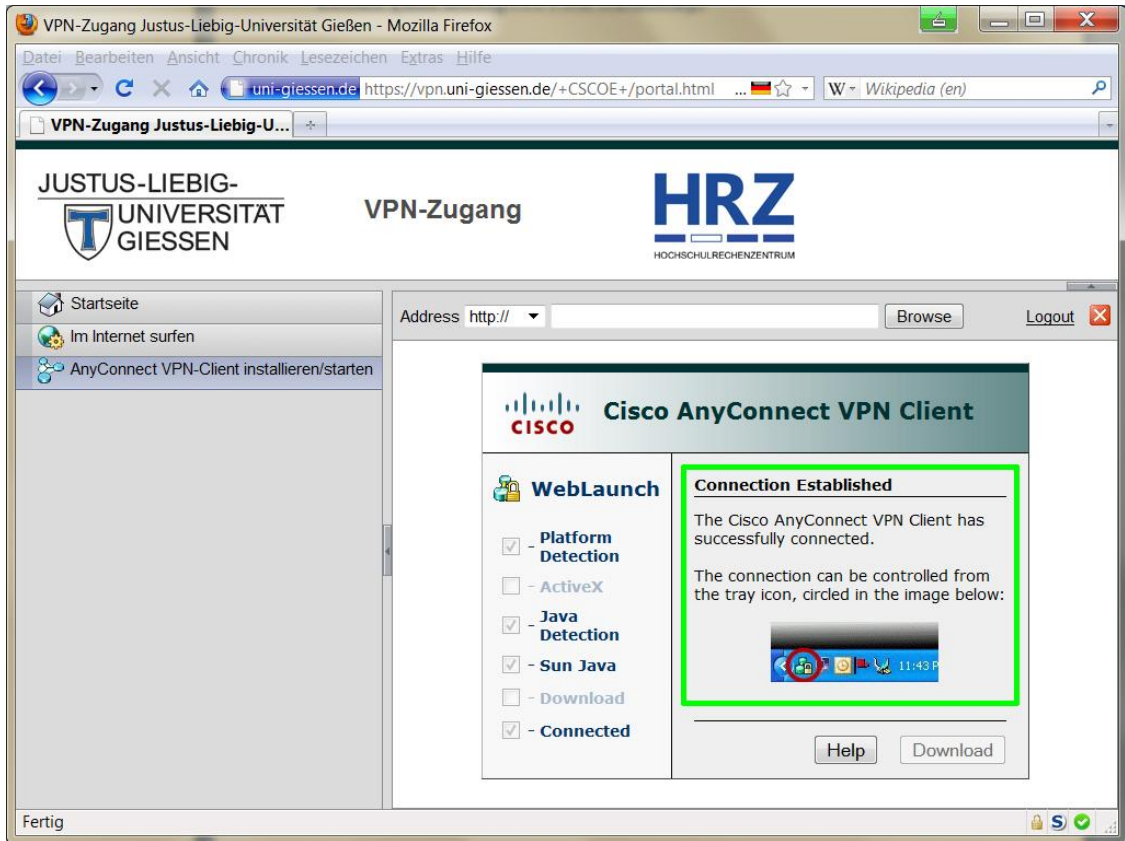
VPN-Zugang Justus-Liebig-Universität Gießen - Mozilla Firefox

Datei Bearbeiten Ansicht Chronik Lesezeichen Extras Hilfe

uni-giessen.de https://vpn.uni-giessen.de/+CSCOE+/portal.html

W Wikipedia (en)

VPN-Zugang Justus-Liebig-U...

JUSTUS-LIEBIG-UNIVERSITÄT GIESSEN

VPN-Zugang

HRZ
HOCHSCHULRECHENZENTRUM

Startseite
Im Internet surfen
AnyConnect VPN-Client installieren/starten

Address http:// Browse Logout

Cisco AnyConnect VPN Client

WebLaunch

- Platform Detection
- ActiveX
- Java Detection
- Sun Java
- Download
- Connected

Connection Established

The Cisco AnyConnect VPN Client has successfully connected.

The connection can be controlled from the tray icon, circled in the image below:

11:43 P

Help Download

Fertig